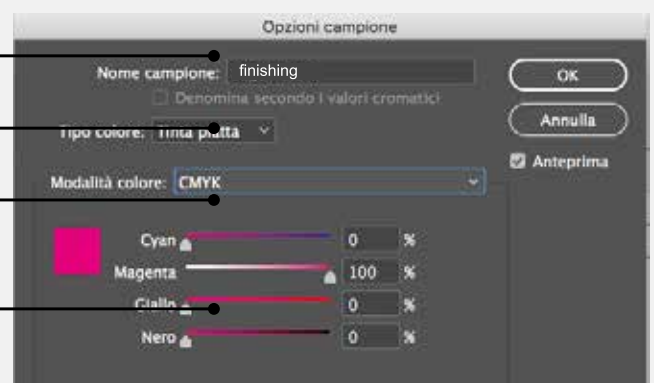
Opzioni campione

Nome campione: finishing

Denomina secondo i valori cromatici

Tipo colore: Tinta piatta

Modalità colore: CMYK

Cyan 0 %

Magenta 100 %

Giallo 0 %

Nero 0 %

OK

Annulla

Anteprima